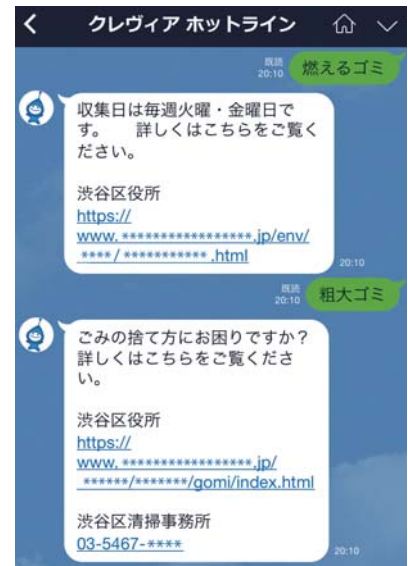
クレヴィア ホットライン

既読
20:10
燃えるゴミ

収集日は毎週火曜・金曜日です。　詳しくはこちらをご覧ください。

渋谷区役所
https://www.****************.jp/env/****/**********.html
20:10

既読
20:10
粗大ゴミ

ごみの捨て方にお困りですか？
詳しくはこちらをご覧ください。

渋谷区役所
https://www.****************.jp/******/*******/gomi/index.html

渋谷区清掃事務所
03-5467-****
20:10